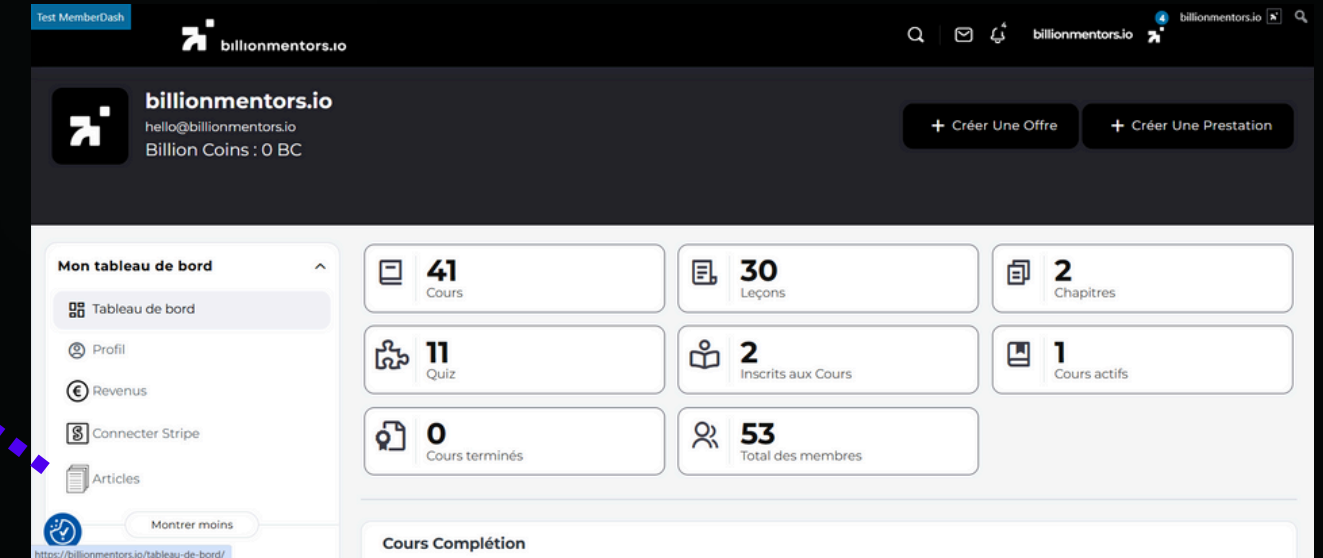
Test MemberDash

billionmentors.io

4 billionmentors.io

billionmentors.io

billionmentors.io
hello@billionmentors.io
Billion Coins : 0 BC

+ Créer Une Offre

+ Créer Une Prestation

Mon tableau de bord

Tableau de bord

Profil

Revenus

Connecter Stripe

Articles

Montrer moins

https://billionmentors.io/tableau-de-bord/

41
Cours

30
Leçons

2
Chapitres

11
Quiz

2
Inscrits aux Cours

1
Cours actifs

0
Cours terminés

53
Total des membres

Cours Complétion